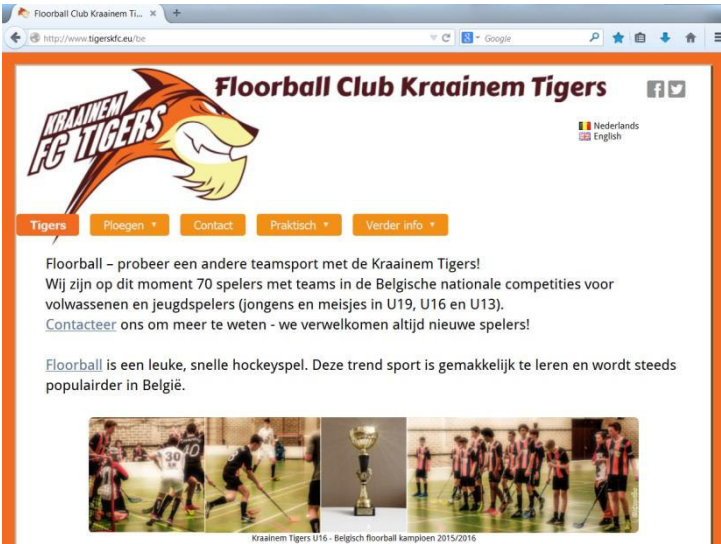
Floorball Club Kraainem Ti... ×

http://www.tigerskfc.eu/be

Google

KRAAINEM FC TIGERS

Floorball Club Kraainem Tigers

Nederlands
English

Tigers
Ploegen ▼
Contact
Praktisch ▼
Verder info ▼

Floorball – probeer een andere teamsport met de Kraainem Tigers!
Wij zijn op dit moment 70 spelers met teams in de Belgische nationale competities voor volwassenen en jeugdspelers (jongens en meisjes in U19, U16 en U13).
Contacteer ons om meer te weten - we verwelkomen altijd nieuwe spelers!

Floorball is een leuke, snelle hockeyspel. Deze trend sport is gemakkelijk te leren en wordt steeds populairder in België.

Kraainem Tigers U16 - Belgisch floorball kampioen 2015/2016